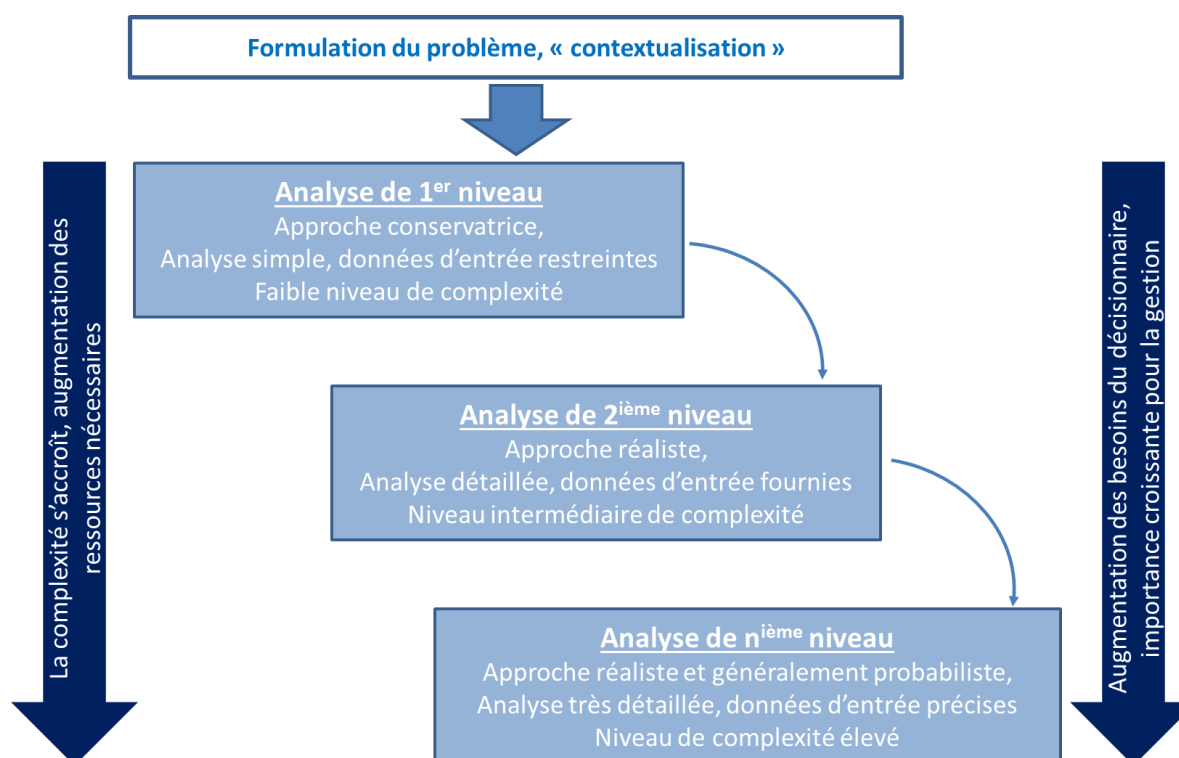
Formulation du problème, « contextualisation »

La complexité s'accroît, augmentation des ressources nécessaires

Analyse de $1^{er}$ niveau
Approche conservatrice,
Analyse simple, données d'entrée restreintes
Faible niveau de complexité

Analyse de $2^{ième}$ niveau
Approche réaliste,
Analyse détaillée, données d'entrée fournies
Niveau intermédiaire de complexité

Analyse de $n^{ième}$ niveau
Approche réaliste et généralement probabiliste,
Analyse très détaillée, données d'entrée précises
Niveau de complexité élevé

Augmentation des besoins du décisionnaire, importance croissante pour la gestion